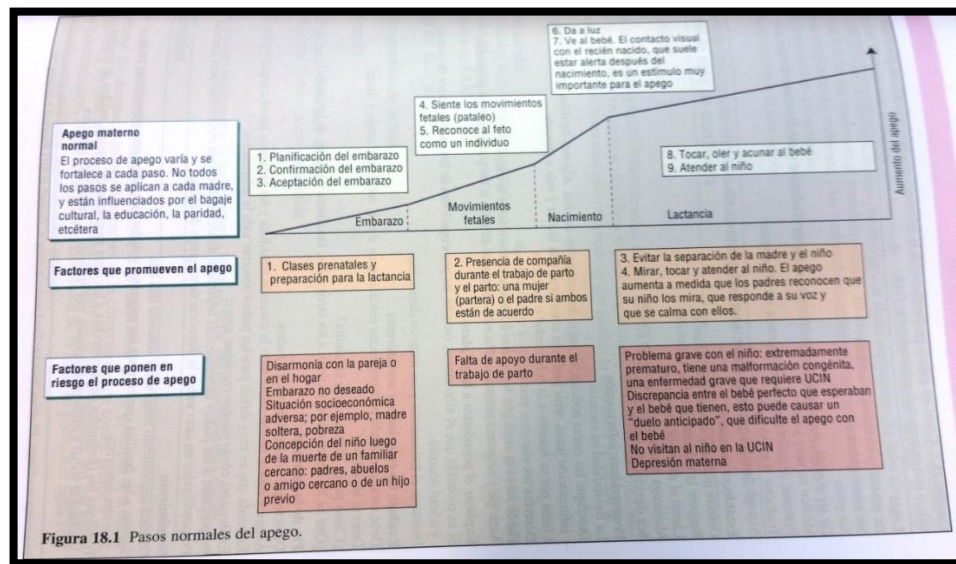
6. Da a luz
7. Ve al bebé. El contacto visual con el recién nacido, que suele estar alerta después del nacimiento, es un estímulo muy importante para el apego

4. Siente los movimientos fetales (pataleo)
5. Reconoce al feto como un individuo

Apego materno normal
El proceso de apego varía y se fortalece a cada paso. No todos los pasos se aplican a cada madre, y están influenciados por el bagaje cultural, la educación, la paridad, etcétera

1. Planificación del embarazo
2. Confirmación del embarazo
3. Aceptación del embarazo

8. Tocar, oler y acunar al bebé
9. Atender al niño

Aumento del apego

Embarazo | Movimientos fetales | Nacimiento | Lactancia

Factores que promueven el apego

1. Clases prenatales y preparación para la lactancia

2. Presencia de compañía durante el trabajo de parto y el parto: una mujer (partera) o el padre si ambos están de acuerdo

3. Evitar la separación de la madre y el niño
4. Mirar, tocar y atender al niño. El apego aumenta a medida que los padres reconocen que su niño los mira, que responde a su voz y que se calma con ellos.

Factores que ponen en riesgo el proceso de apego

Disarmonía con la pareja o en el hogar
Embarazo no deseado
Situación socioeconómica adversa; por ejemplo, madre soltera, pobreza
Concepción del niño luego de la muerte de un familiar cercano: padres, abuelos o amigo cercano o de un hijo previo

Falta de apoyo durante el trabajo de parto

Problema grave con el niño: extremadamente prematuro, tiene una malformación congénita, una enfermedad grave que requiere UCIN
Discrepancia entre el bebé perfecto que esperaban y el bebé que tienen, esto puede causar un "duelo anticipado", que dificulte el apego con el bebé
No visitan al niño en la UCIN
Depresión materna

Figura 18.1 Pasos normales del apego.